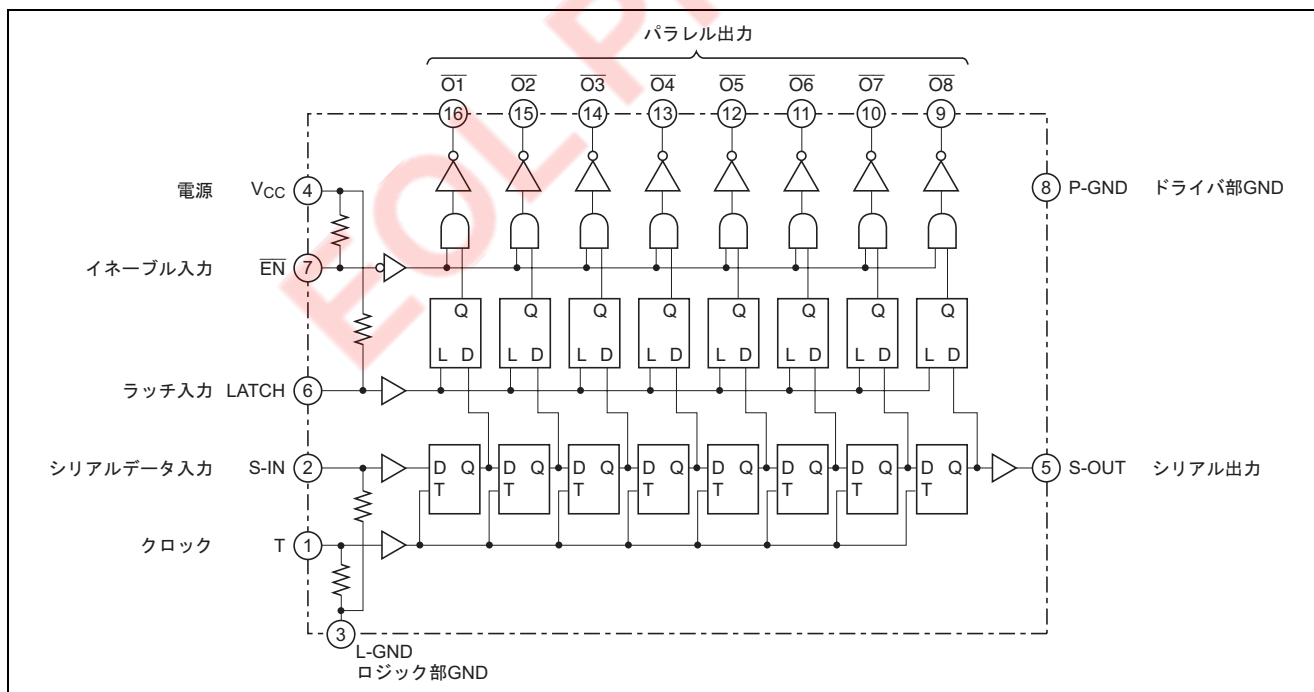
パラレル出力

$\overline{O1}$ $\overline{O2}$ $\overline{O3}$ $\overline{O4}$ $\overline{O5}$ $\overline{O6}$ $\overline{O7}$ $\overline{O8}$

16 15 14 13 12 11 10 9

電源 $V_{CC}$ 4

イネーブル入力 $\overline{EN}$ 7

ラッチ入力 LATCH 6

シリアルデータ入力 S-IN 2

クロック T 1

8 P-GND ドライバ部GND

5 S-OUT シリアル出力

Q Q Q Q Q Q Q Q

L D L D L D L D L D L D L D L D

D Q D Q D Q D Q D Q D Q D Q D Q

T T T T T T T T

3 L-GND
ロジック部GND

EOL